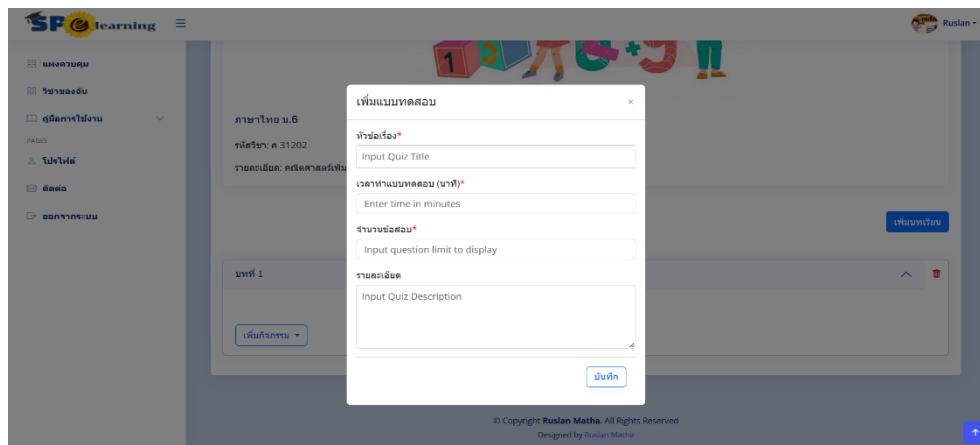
SP learning ≡

Ruslan

แผงควบคุม
วิชาของฉัน
คู่มือการใช้งาน
PAGES
โปรไฟล์
ติดต่อ
ออกจากระบบ

ภาษาไทย ม.6
รหัสวิชา: ค 31202
รายละเอียด: คณิตศาสตร์เพิ่ม

เพิ่มบทเรียน

บทที่ 1

เพิ่มกิจกรรม

เพิ่มแบบทดสอบ ×

หัวข้อเรื่อง*
Input Quiz Title

เวลาทำแบบทดสอบ (นาที)*
Enter time in minutes

จำนวนข้อสอบ*
Input question limit to display

รายละเอียด
Input Quiz Description

บันทึก

© Copyright Ruslan Matha. All Rights Reserved
Designed by Ruslan Matha